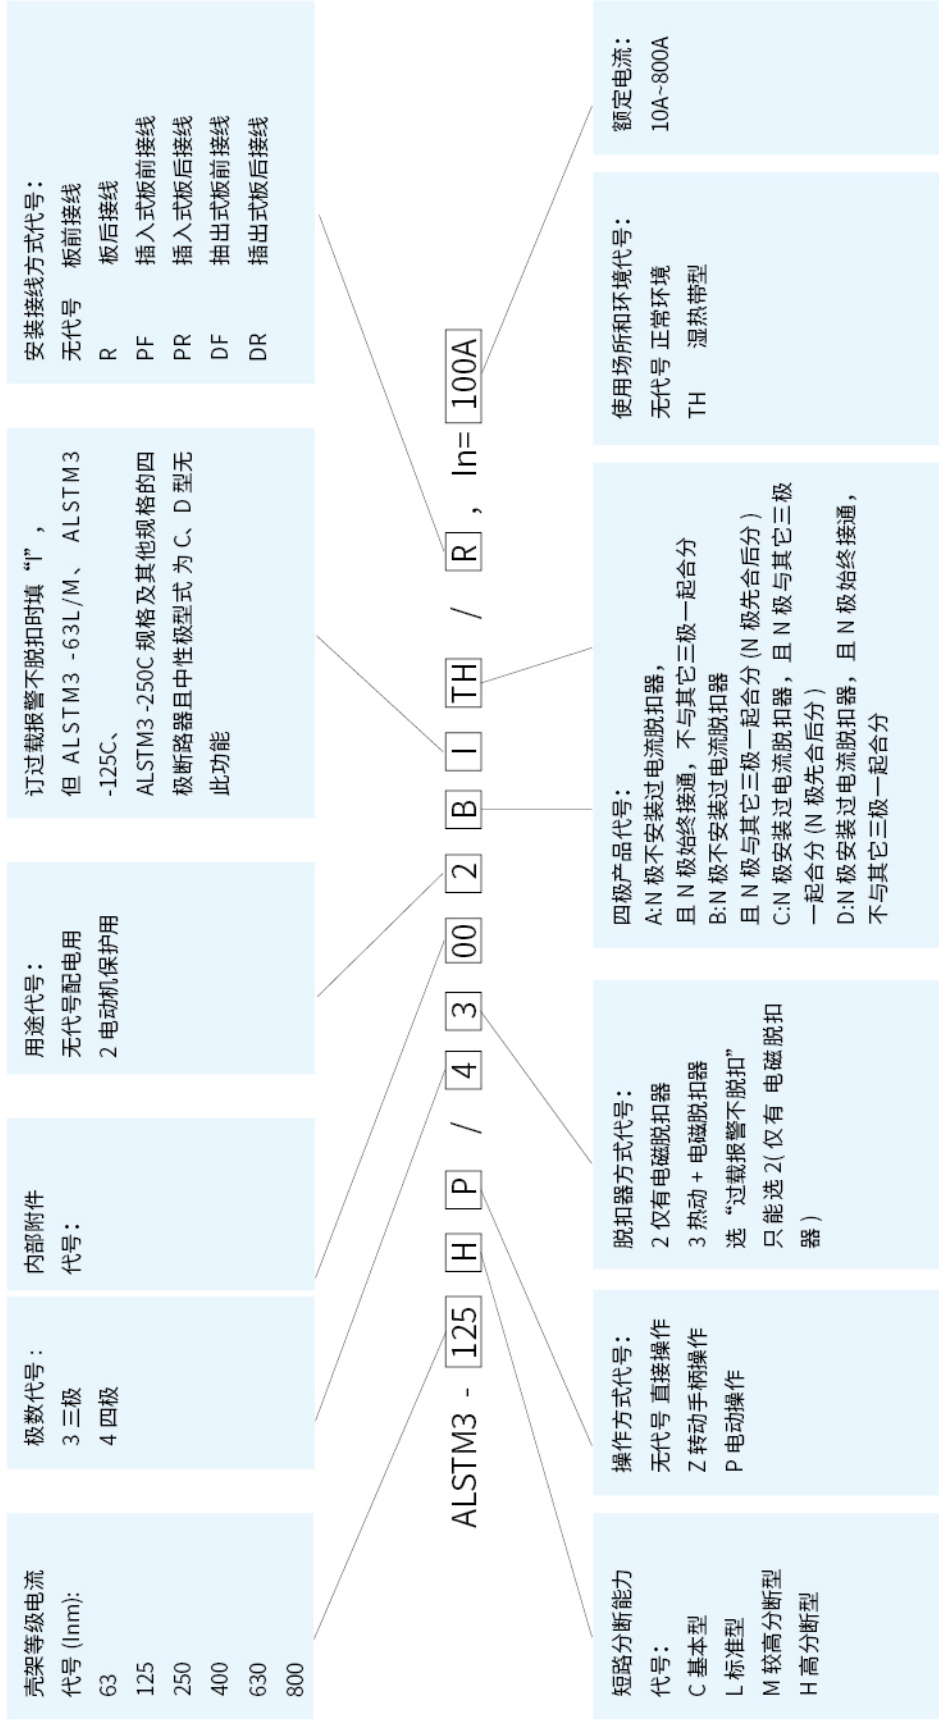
ALSTM3 - 125 H P / 4 3 00 2 B I TH / R , In= 100A

壳架等级电流
代号 (Inm):
63
125
250
400
630
800

极数代号：
3 三极
4 四极

内部附件
代号：

用途代号：
无代号配电用
2 电动机保护用

订过载报警不脱扣时填“I”，
但 ALSTM3 -63L/M、ALSTM3 -125C、
ALSTM3 -250C 规格及其他规格的四极断路器且中性极型式 为 C、D 型无此功能

安装接线方式代号：
无代号　板前接线
R　板后接线
PF　插入式板前接线
PR　插入式板后接线
DF　抽出式板前接线
DR　抽出式板后接线

额定电流：
10A~800A

使用场所和环境代号：
无代号 正常环境
TH　湿热带型

四极产品代号：
A:N 极不安装过电流脱扣器，且 N 极始终接通，不与其它三极一起合分
B:N 极不安装过电流脱扣器且 N 极与其它三极一起合分 (N 极先合后分)
C:N 极安装过电流脱扣器，且 N 极与其它三极一起合分 (N 极先合后分)
D:N 极安装过电流脱扣器，且 N 极始终接通，不与其它三极一起合分

脱扣器方式代号：
2 仅有电磁脱扣器
3 热动 + 电磁脱扣器
选 “过载报警不脱扣” 只能选 2( 仅有 电磁 脱扣器 )

操作方式代号：
无代号 直接操作
Z 转动手柄操作
P 电动操作

短路分断能力
代号：
C 基本型
L 标准型
M 较高分断型
H 高分断型